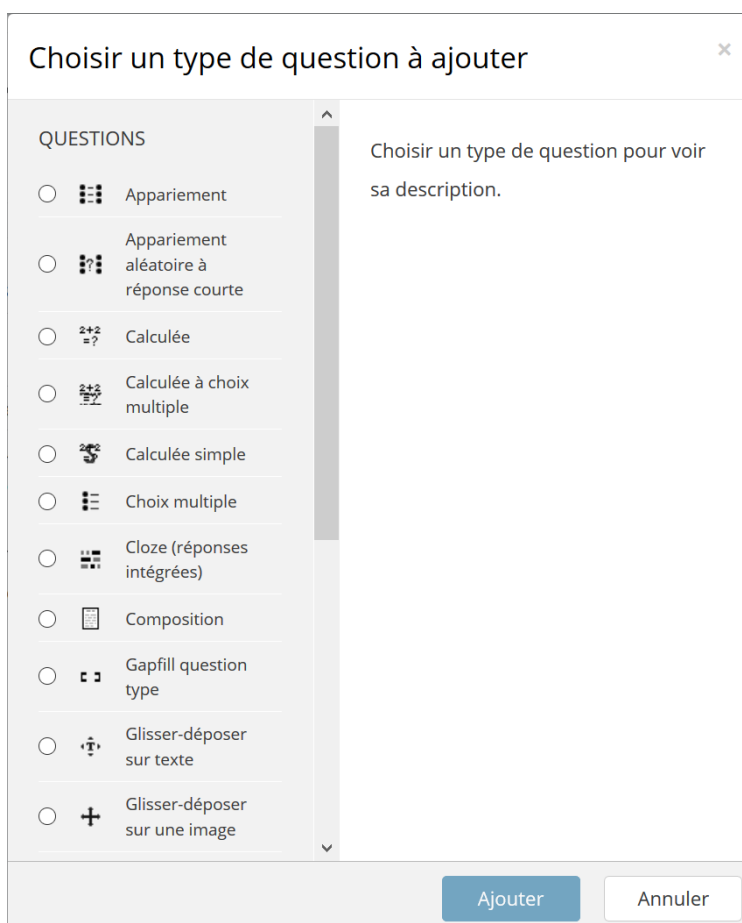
Choisir un type de question à ajouter

×

QUESTIONS

Appariement

Appariement aléatoire à réponse courte

2+2 =?

Calculée

2+2 =?

Calculée à choix multiple

Calculée simple

Choix multiple

Cloze (réponses intégrées)

Composition

Gapfill question type

Glisser-déposer sur texte

Glisser-déposer sur une image

Choisir un type de question pour voir sa description.

Ajouter

Annuler